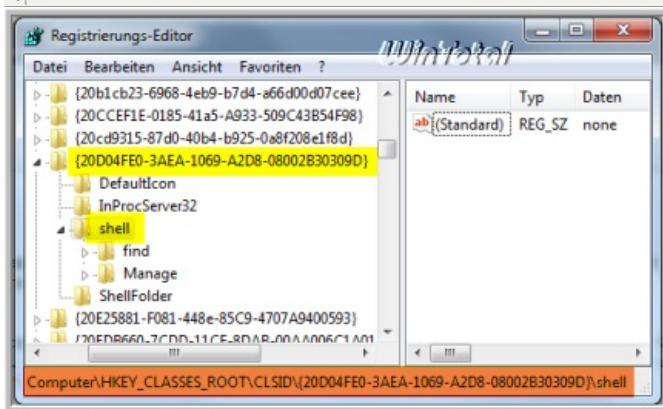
Registrierungs-Editor

Wintotal

Datei Bearbeiten Ansicht Favoriten ?

{20b1cb23-6968-4eb9-b7d4-a66d00d07cee}
{20CCEF1E-0185-41a5-A933-509C43B54F98}
{20cd9315-87d0-40b4-b925-0a8f208e1f8d}
{20D04FE0-3AEA-1069-A2D8-08002B30309D}
DefaultIcon
InProcServer32
shell
find
Manage
ShellFolder
{20E25881-F081-448e-85C9-4707A9400593}
{20EDB660-7CDD-11CF-8DAB-00AA006C1A01

| Name | Typ | Daten |
|---|---|---|
| (Standard) | REG_SZ | none |

Computer\HKEY_CLASSES_ROOT\CLSID\{20D04FE0-3AEA-1069-A2D8-08002B30309D}\shell